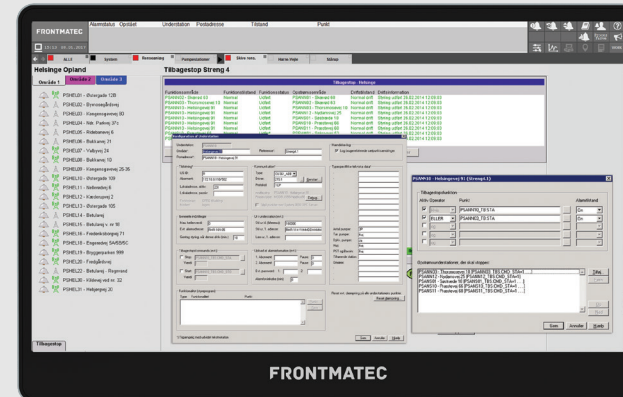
FRONTMATEC

Alarmstatus Opstået Understation Postadresse Tilstand Punkt

ALLE System Renseanlæg Pumpestationer Bitre rens. Næra Hejde Valvez

Helsinge Opland

Tilbagestop Streng 4

Område 1 Område 2 Område 3

PSH0L01 - Østergade 12B
PSH0L02 - Byvestegåvlvej
PSH0L03 - Kongensgavevej 60
PSH0L04 - Ndr. Parkvej 37
PSH0L05 - Ridebanevej 6
PSH0L06 - Bakkevej 31
PSH0L07 - Valbyvej 24
PSH0L08 - Bakkevej 10
PSH0L09 - Kongensgavevej 25-26
PSH0L10 - Østergade 12B
PSH0L11 - Nellerødvej 8
PSH0L12 - Klenkestyrevej 2
PSH0L13 - Østergade 105
PSH0L14 - Bakkevej
PSH0L15 - Bakkevej v. nr 58
PSH0L16 - Frederiksborgvej 71
PSH0L18 - Engvænget 5A
PSH0L19 - Byggegrunden 999
PSH0L20 - Fredgårdsvej
PSH0L22 - Bakkevej - Regnvand
PSH0L30 - Hillerødvej nr. 32
PSH0L31 - Hellegårdsvej 2C

Tilbagestop

Tilbagestop - Helsinge

Konfiguration af Understation

PSHVH (Tilbagevej R) (Streng4.1)

Tilbagestopfunktion
Aktiv Operator Punkt Alarmtilstand
ELLER PSAWH09_TBSTA On
PSAWH10_TBSTA On

Gem Annuller Hjælp

FRONTMATEC